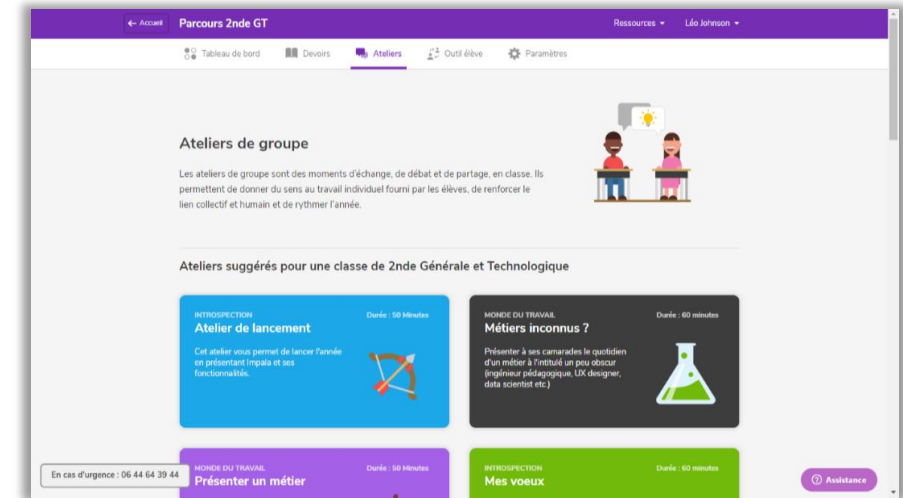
← Accueil Parcours 2nde GT

Ressources ▾ Léo Johnson ▾

Tableau de bord Devoirs Ateliers Outil élève Paramètres

Ateliers de groupe

Les ateliers de groupe sont des moments d'échange, de débat et de partage, en classe. Ils permettent de donner du sens au travail individuel fourni par les élèves, de renforcer le lien collectif et humain et de rythmer l'année.

Ateliers suggérés pour une classe de 2nde Générale et Technologique

INTROSPECTION Durée : 50 Minutes
Atelier de lancement
Cet atelier vous permet de lancer l'année en présentant Impala et ses fonctionnalités.

MONDE DU TRAVAIL Durée : 60 minutes
Métiers inconnus ?
Présenter à ses camarades le quotidien d'un métier à l'intitulé un peu obscur (ingénieur pédagogique, UX designer, data scientist etc.)

MONDE DU TRAVAIL Durée : 50 Minutes
Présenter un métier

INTROSPECTION Durée : 60 minutes
Mes voeux

En cas d'urgence : 06 44 64 39 44

Assistance